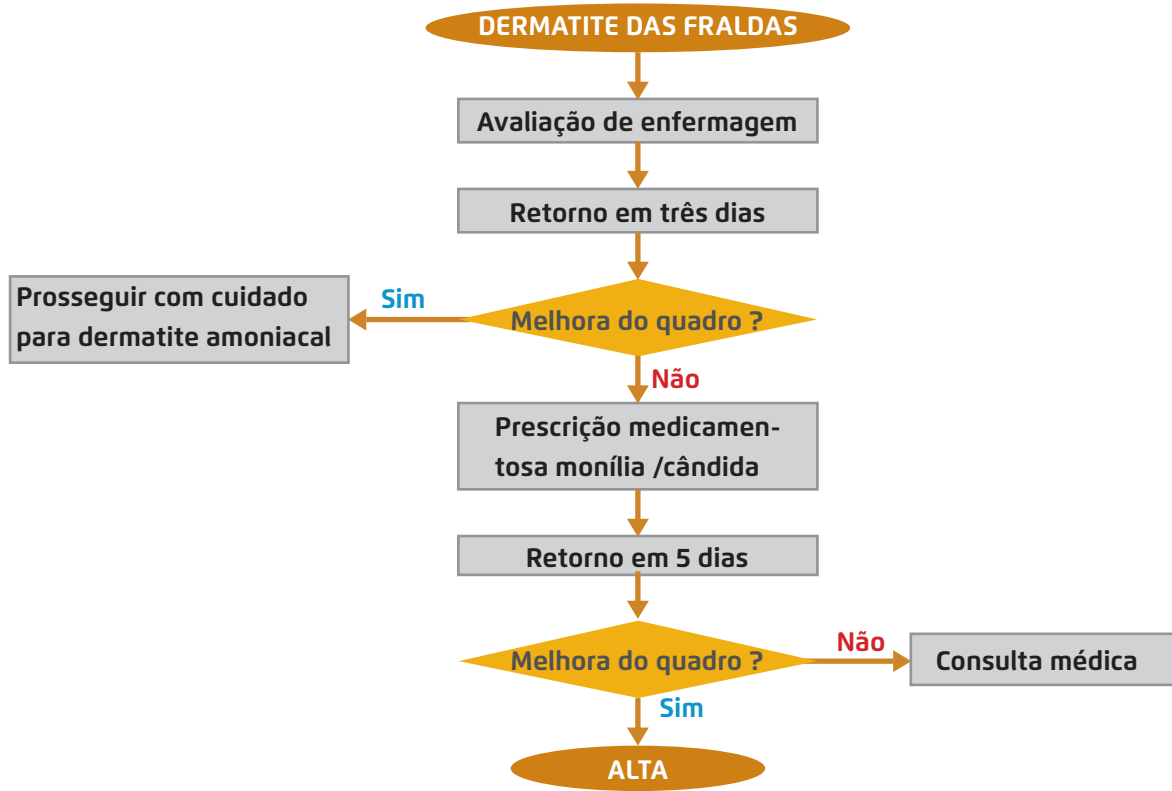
DERMATITE DAS FRALDAS

Avaliação de enfermagem

Retorno em três dias

Melhora do quadro ?

Sim

Prosseguir com cuidado para dermatite amoniacal

Não

Prescrição medicamentosa monília /cândida

Retorno em 5 dias

Melhora do quadro ?

Não

Consulta médica

Sim

ALTA